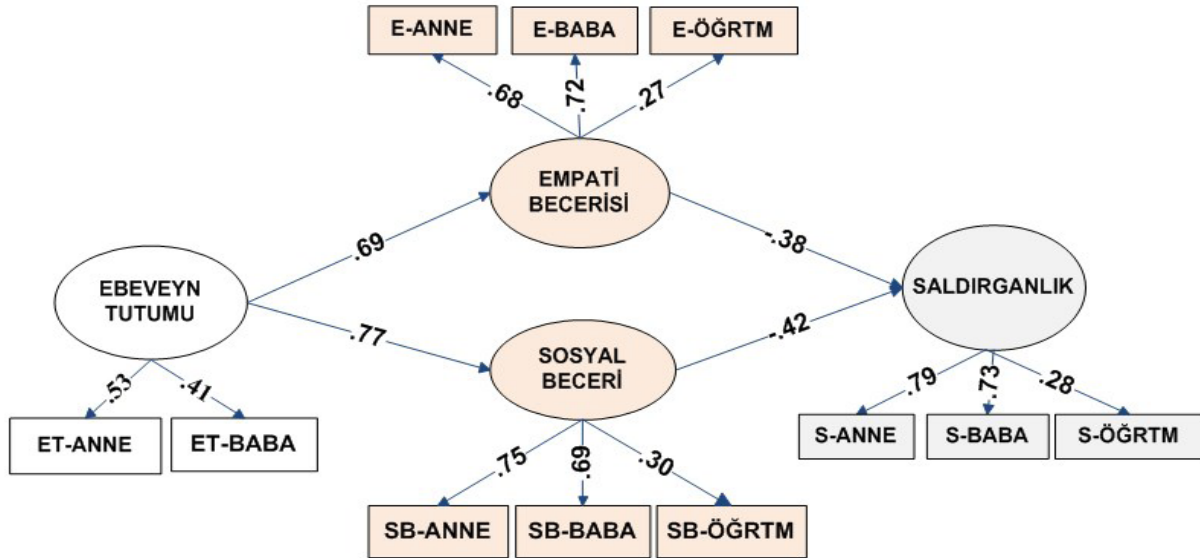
E-ANNE
E-BABA
E-ÖĞRTM
.68
.72
.27
EMPATİ BECERİSİ
.69
-.38
EBEVEYN TUTUMU
SALDIRGANLIK
.77
-.42
SOSYAL BECERİ
.53
.41
ET-ANNE
ET-BABA
.79
.73
.28
S-ANNE
S-BABA
S-ÖĞRTM
.75
.69
.30
SB-ANNE
SB-BABA
SB-ÖĞRTM